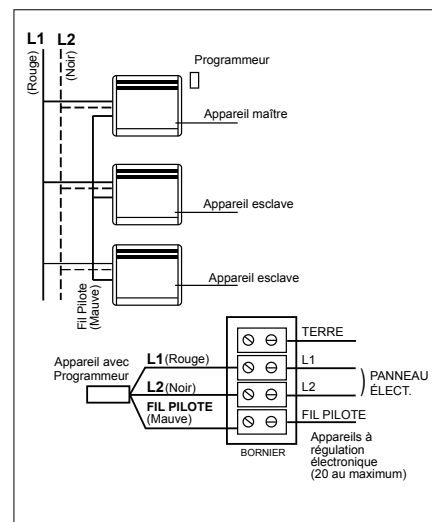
L1
(Rouge)
L2
(Noir)

Programmeur

Appareil maître

Appareil esclave

Appareil esclave

Fil Pilote
(Mauve)

Appareil avec Programmeur

L1 (Rouge)
L2 (Noir)
FIL PILOTE
(Mauve)

TERRE
L1
L2
FIL PILOTE

PANNEAU ÉLECT.

Appareils à régulation électronique (20 au maximum)

BORNIER